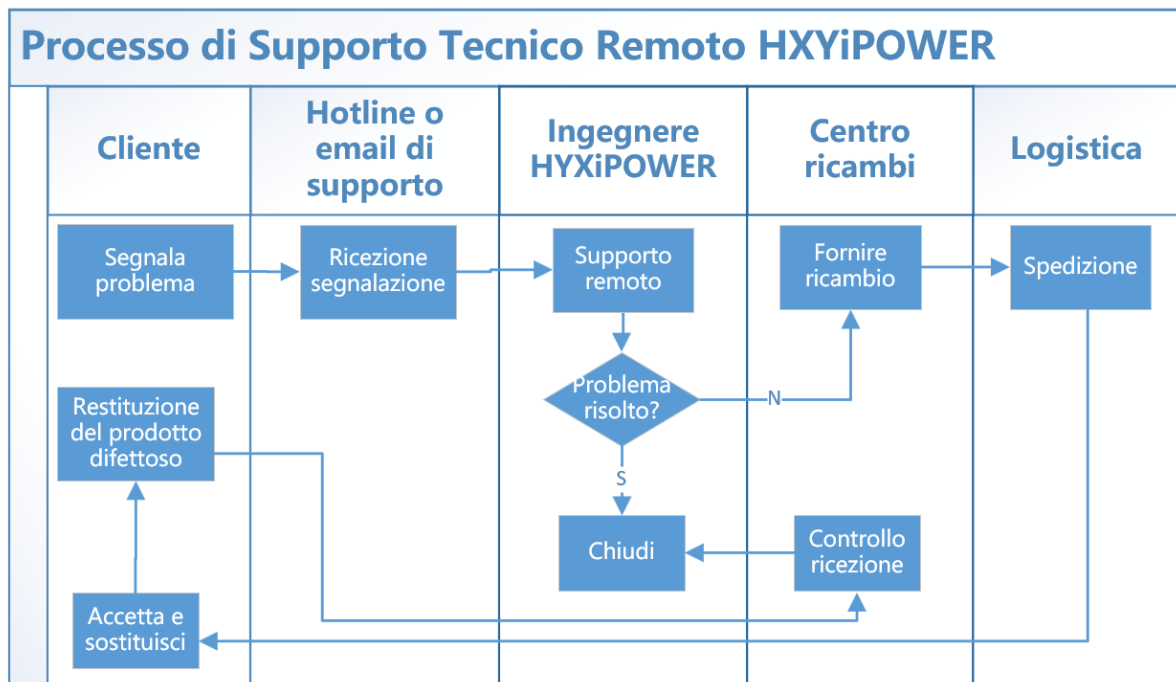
Processo di Supporto Tecnico Remoto HXYiPOWER

Cliente

Hotline o email di supporto

Ingegnere HYXiPOWER

Centro ricambi

Logistica

Segnala problema

Ricezione segnalazione

Supporto remoto

Fornire ricambio

Spedizione

Problema risolto?

N

S

Restituzione del prodotto difettoso

Chiudi

Controllo ricezione

Accetta e sostituisci